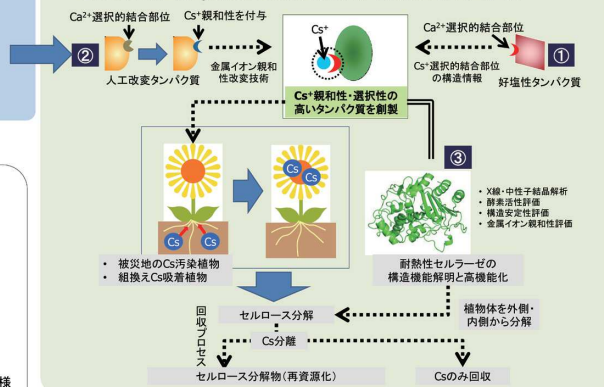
②

$Ca^{2+}$選択的結合部位

$Cs^{+}$親和性を付与

人工改変タンパク質

金属イオン親和性改変技術

$Cs^{+}$

$Cs^{+}$親和性・選択性の高いタンパク質を創製

$Ca^{2+}$選択的結合部位

$Cs^{+}$選択的結合部位の構造情報

①

好塩性タンパク質

③

Cs

Cs

Cs

Cs

・ 被災地のCs汚染植物
・ 組換えCs吸着植物

・ X線・中性子結晶解析
・ 酵素活性評価
・ 構造安定性評価
・ 金属イオン親和性評価

耐熱性セルラーゼの構造機能解明と高機能化

回収プロセス

セルロース分解

植物体を外側・内側から分解

Cs分離

セルロース分解物（再資源化）

Csのみ回収

様